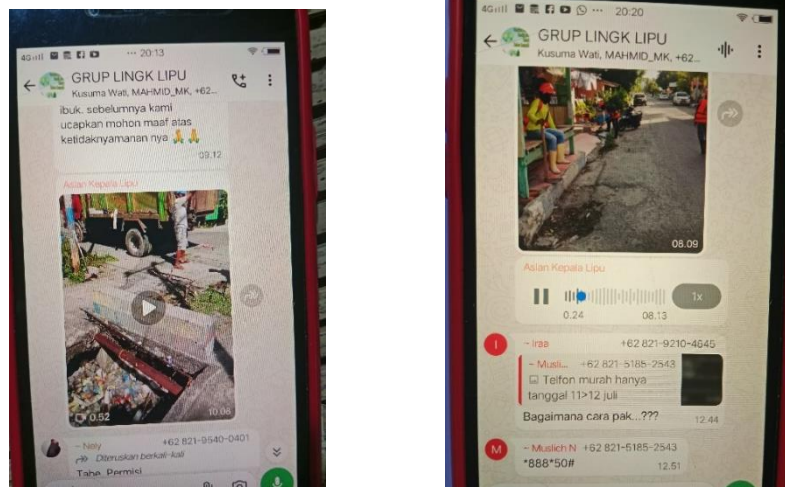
4G 20:13

GRUP LINGK LIPU
Kusuma Wati, MAHMID_MK, +62...

ibuk. sebelumnya kami ucapkan mohon maaf atas ketidaknyamanan nya 🙏🙏
09.12

Aslan Kepala Lipu

0:52
10.08

~ Nely +62 821-9540-0401
Diteruskan berkali-kali
Tabe. Permisi

4G 20:20

GRUP LINGK LIPU
Kusuma Wati, MAHMID_MK, +62...

08.09

Aslan Kepala Lipu
1x
0.24
08.13

~ Irsa +62 821-9210-4645
~ Musli... +62 821-5185-2543
Teifon murah hanya tanggal 11>12 juli
Bagaimana cara pak...???
12.44

~ Muslich N +62 821-5185-2543
*888*50#
12.51